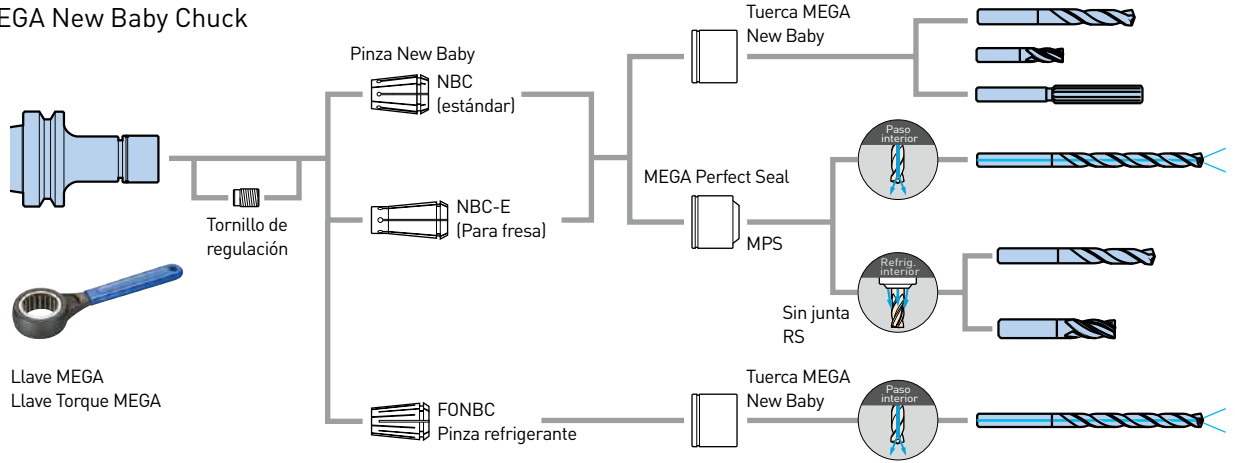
EGA New Baby Chuck

Pinza New Baby

NBC
(estándar)

Tornillo de
regulación

NBC-E
(Para fresa)

Llave MEGA
Llave Torque MEGA

FONBC
Pinza refrigerante

Tuerca MEGA
New Baby

MEGA Perfect Seal

MPS

Paso interior

Refrig. interior

Sin junta
RS

Tuerca MEGA
New Baby

Paso interior